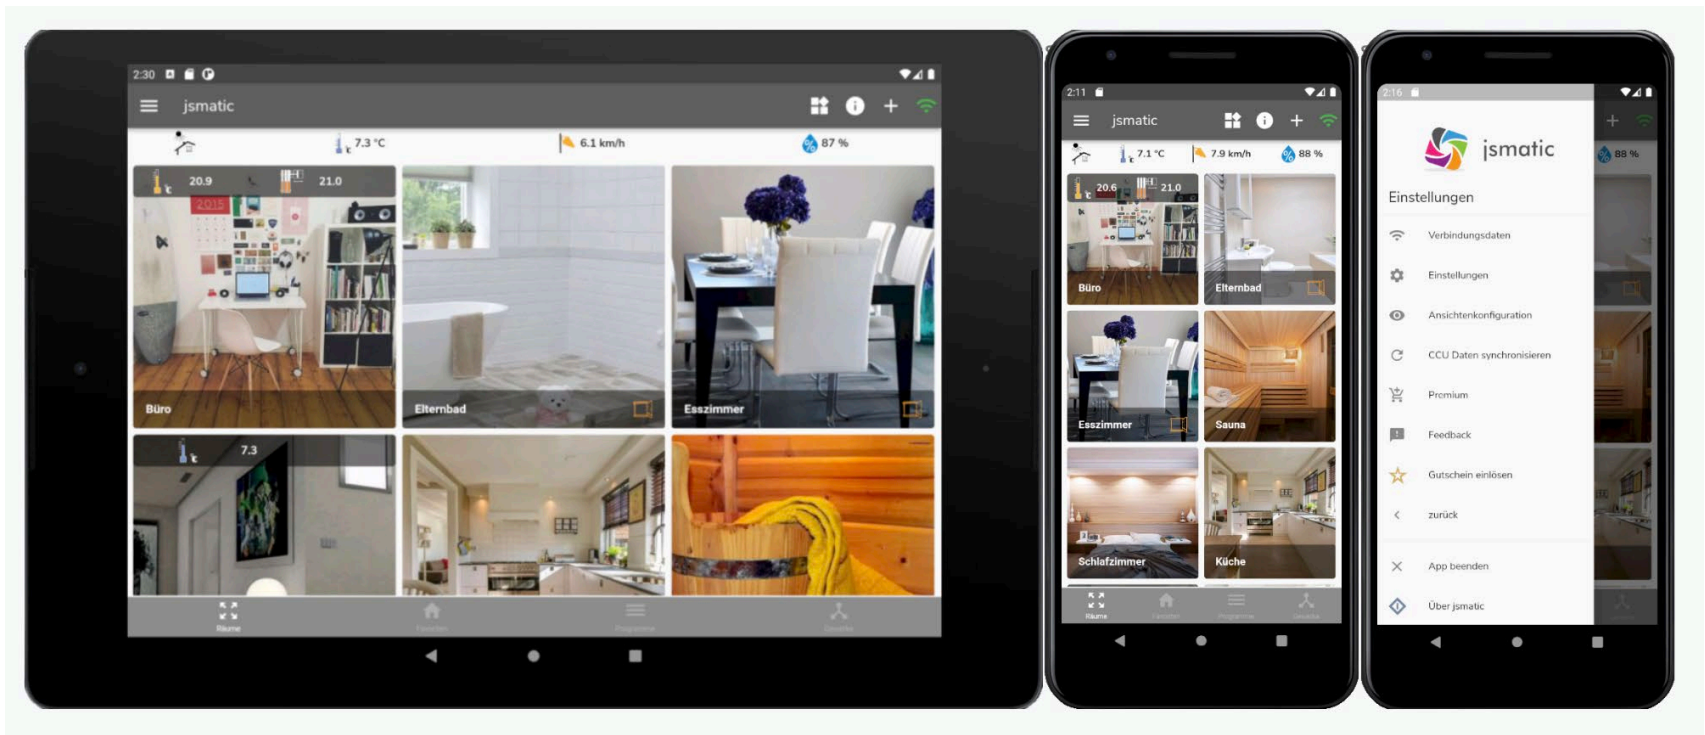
2:30

jsmatic

7.3 °C
6.1 km/h
87 %

20.9
21.0

Büro
Elternbad
Esszimmer

7.3

Räume
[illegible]
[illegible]
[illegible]

2:11

jsmatic

7.1 °C
7.9 km/h
88 %

20.6
21.0

Büro
Elternbad
Esszimmer
Sauna
Schlafzimmer
Küche

Räume
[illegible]
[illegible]
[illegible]

2:16

jsmatic

88 %

Einstellungen

Verbindungsdaten
Einstellungen
Ansichtenkonfiguration
CCU Daten synchronisieren
Premium
Feedback
Gutschein einlösen
zurück
App beenden
Über jsmatic